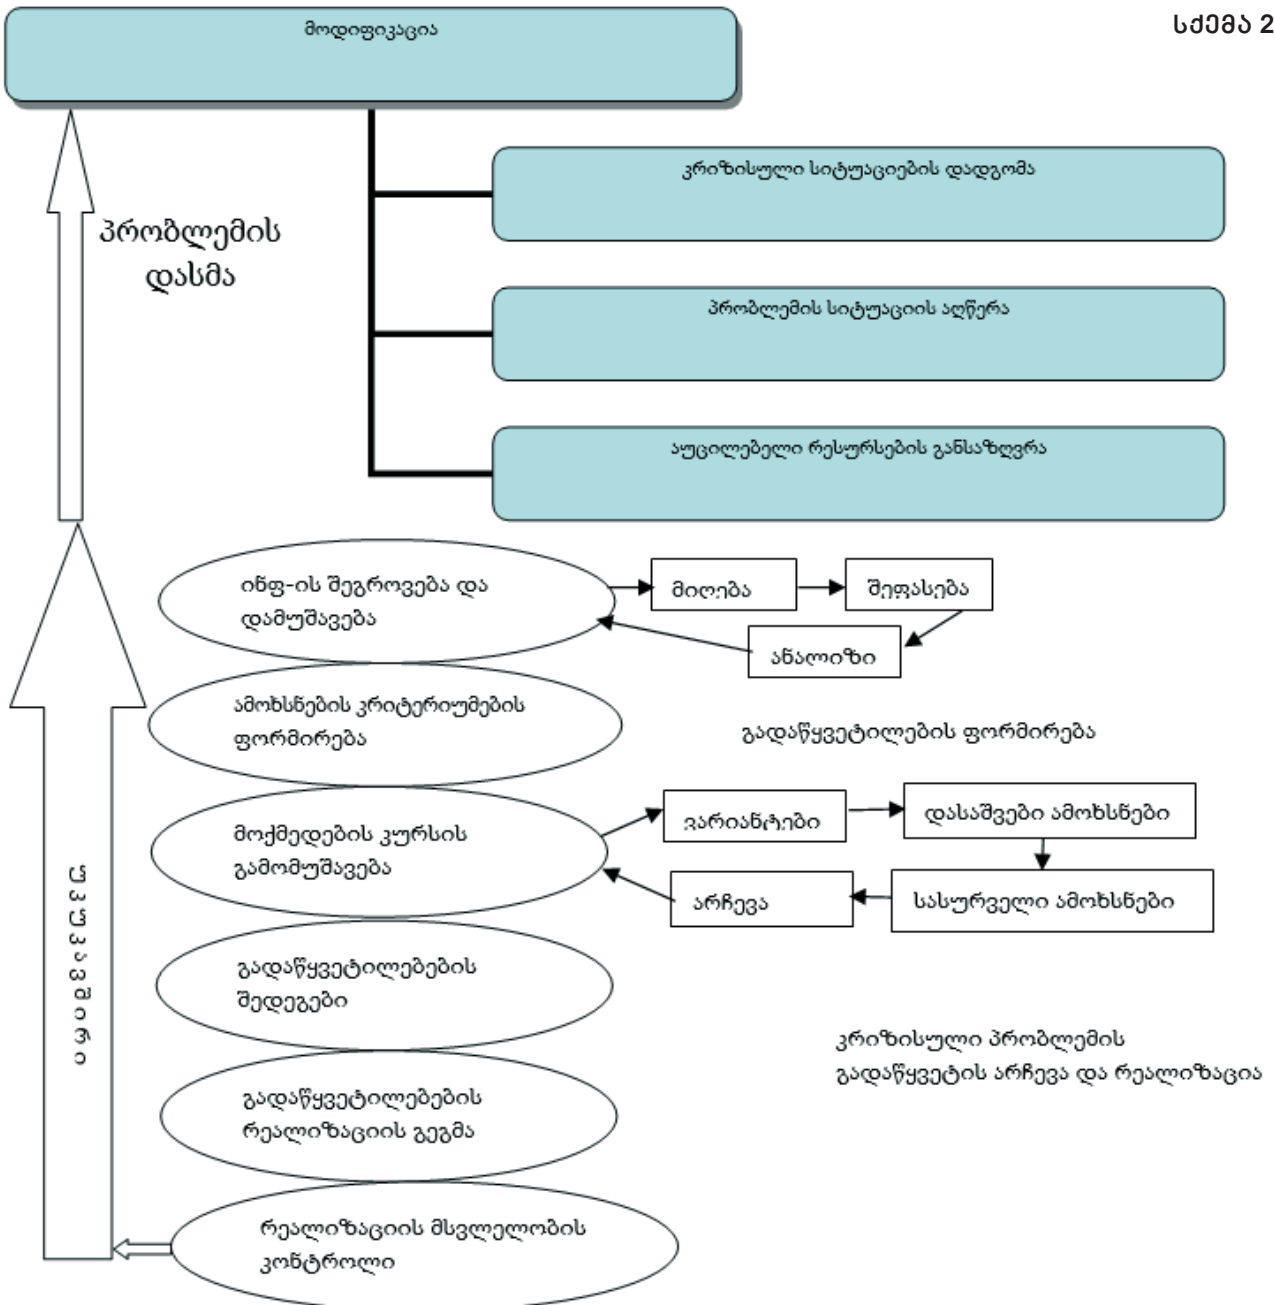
სქემა 2

მოდიფიკაცია

პრობლემის დასმა

კრიზისული სიტუაციების დადგომა

პრობლემის სიტუაციის აღწერა

აუცილებელი რესურსების განსაზღვრა

ინფ-ის შეგროვება და დამუშავება

მიღება

შეფასება

ანალიზი

ამოხსნების კრიტერიუმების ფორმირება

გადაწყვეტილების ფორმირება

მოქმედების კურსის გამომუშავება

ვარიანტები

დასაშვები ამოხსნები

არჩევა

სასურველი ამოხსნები

უკუკავშირი

გადაწყვეტილებების შედეგები

კრიზისული პრობლემის გადაწყვეტის არჩევა და რეალიზაცია

გადაწყვეტილებების რეალიზაციის გეგმა

რეალიზაციის მსვლელობის კონტროლი